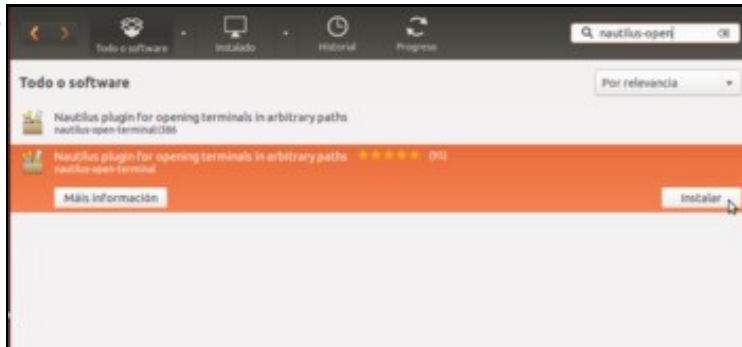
Todo o software Instalado Historial Progreso

nautilus-open

Todo o software

Por relevancia

Nautilus plugin for opening terminals in arbitrary paths
nautilus-open-terminal:i386

Nautilus plugin for opening terminals in arbitrary paths ★★★★★ (95)
nautilus-open-terminal

Máis información

Instalar